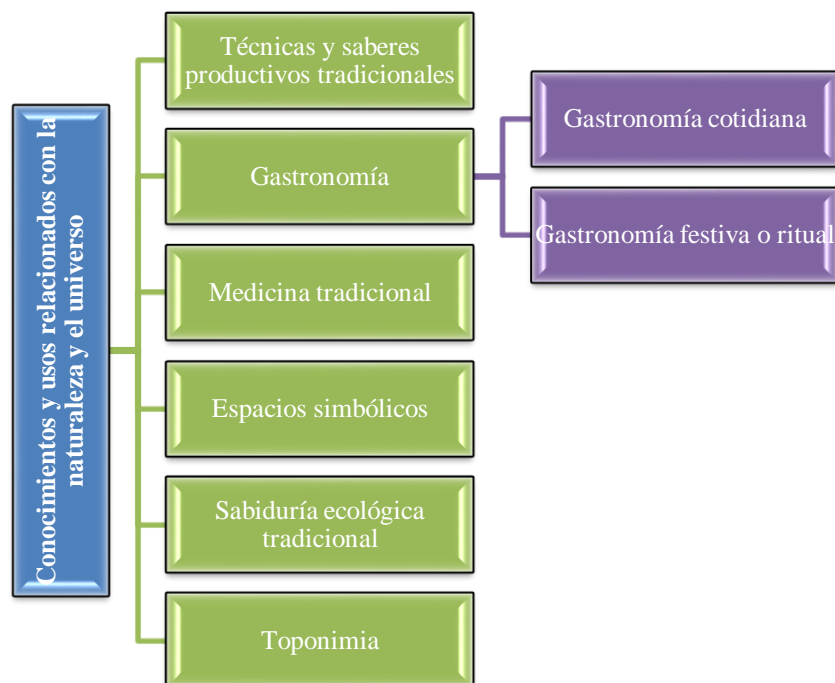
Conocimientos y usos relacionados con la naturaleza y el universo

Técnicas y saberes productivos tradicionales

Gastronomía

Gastronomía cotidiana

Gastronomía festiva o ritual

Medicina tradicional

Espacios simbólicos

Sabiduría ecológica tradicional

Toponimia